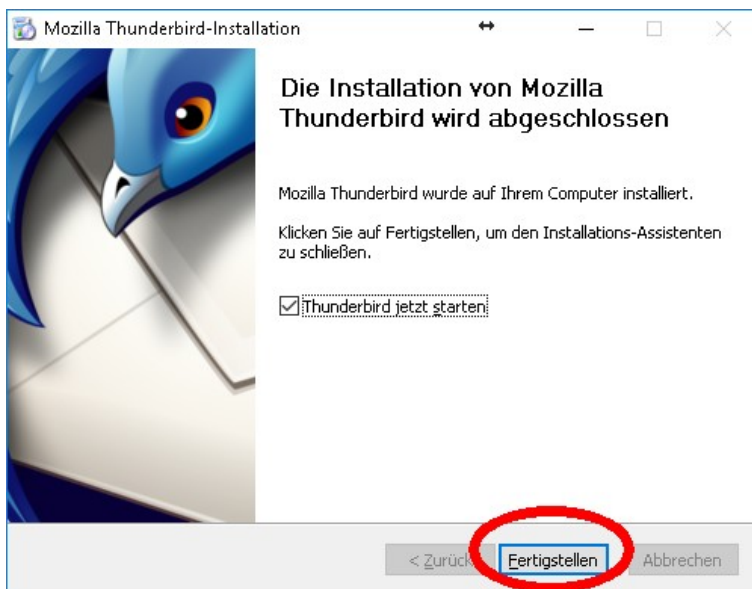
Mozilla Thunderbird-Installation

Die Installation von Mozilla Thunderbird wird abgeschlossen

Mozilla Thunderbird wurde auf Ihrem Computer installiert.

Klicken Sie auf Fertigstellen, um den Installations-Assistenten zu schließen.

☑ Thunderbird jetzt starten

< Zurück | Fertigstellen | Abbrechen